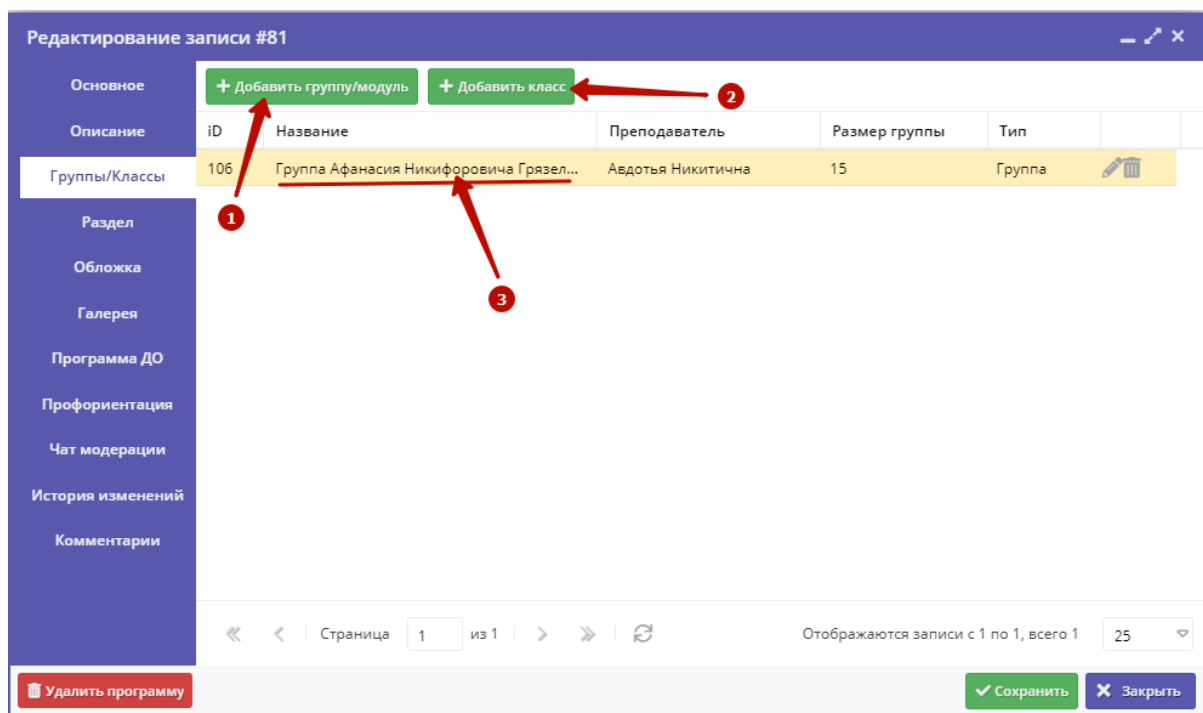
Редактирование записи #81

Основное
Описание
Группы/Классы
Раздел
Обложка
Галерея
Программа ДО
Профориентация
Чат модерации
История изменений
Комментарии

+ Добавить группу/модуль
+ Добавить класс
2

| iD | Название | Преподаватель | Размер группы | Тип |
|---|---|---|---|---|
| 106 | Группа Афанасия Никифоровича Грязел... | Авдотья Никитична | 15 | Группа |

1
3

Страница 1 из 1
Отображаются записи с 1 по 1, всего 1
25

Удалить программу
Сохранить
Закрыть